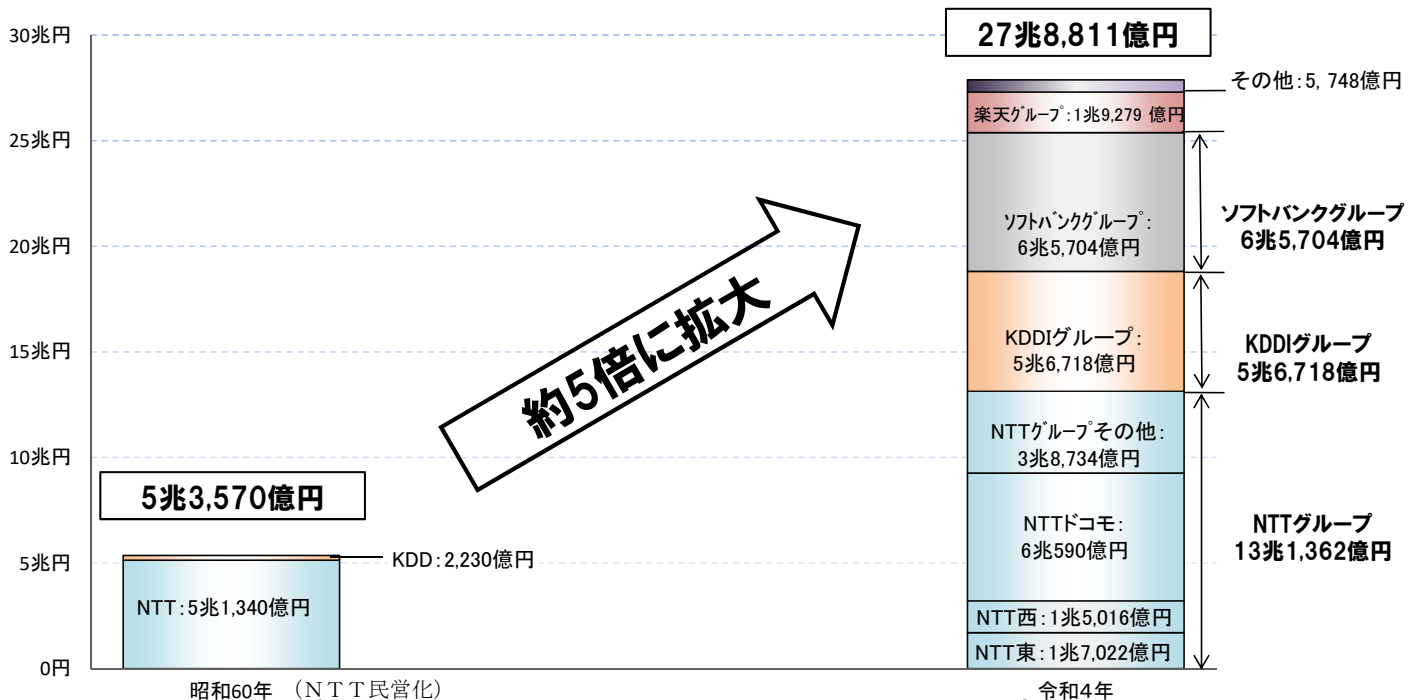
30兆円

25兆円

20兆円

15兆円

10兆円

5兆円

0円

27兆8,811億円

その他:5, 748億円

楽天グループ:1兆9,279 億円

ソフトバンクグループ:
6兆5,704億円

ソフトバンクグループ
6兆5,704億円

KDDIグループ:
5兆6,718億円

KDDIグループ
5兆6,718億円

NTTグループその他:
3兆8,734億円

NTTドコモ:
6兆590億円

NTT西:1兆5,016億円

NTT東:1兆7,022億円

NTTグループ
13兆1,362億円

約5倍に拡大

5兆3,570億円

KDD:2,230億円

NTT:5兆1,340億円

昭和60年 (NTT民営化)

令和4年